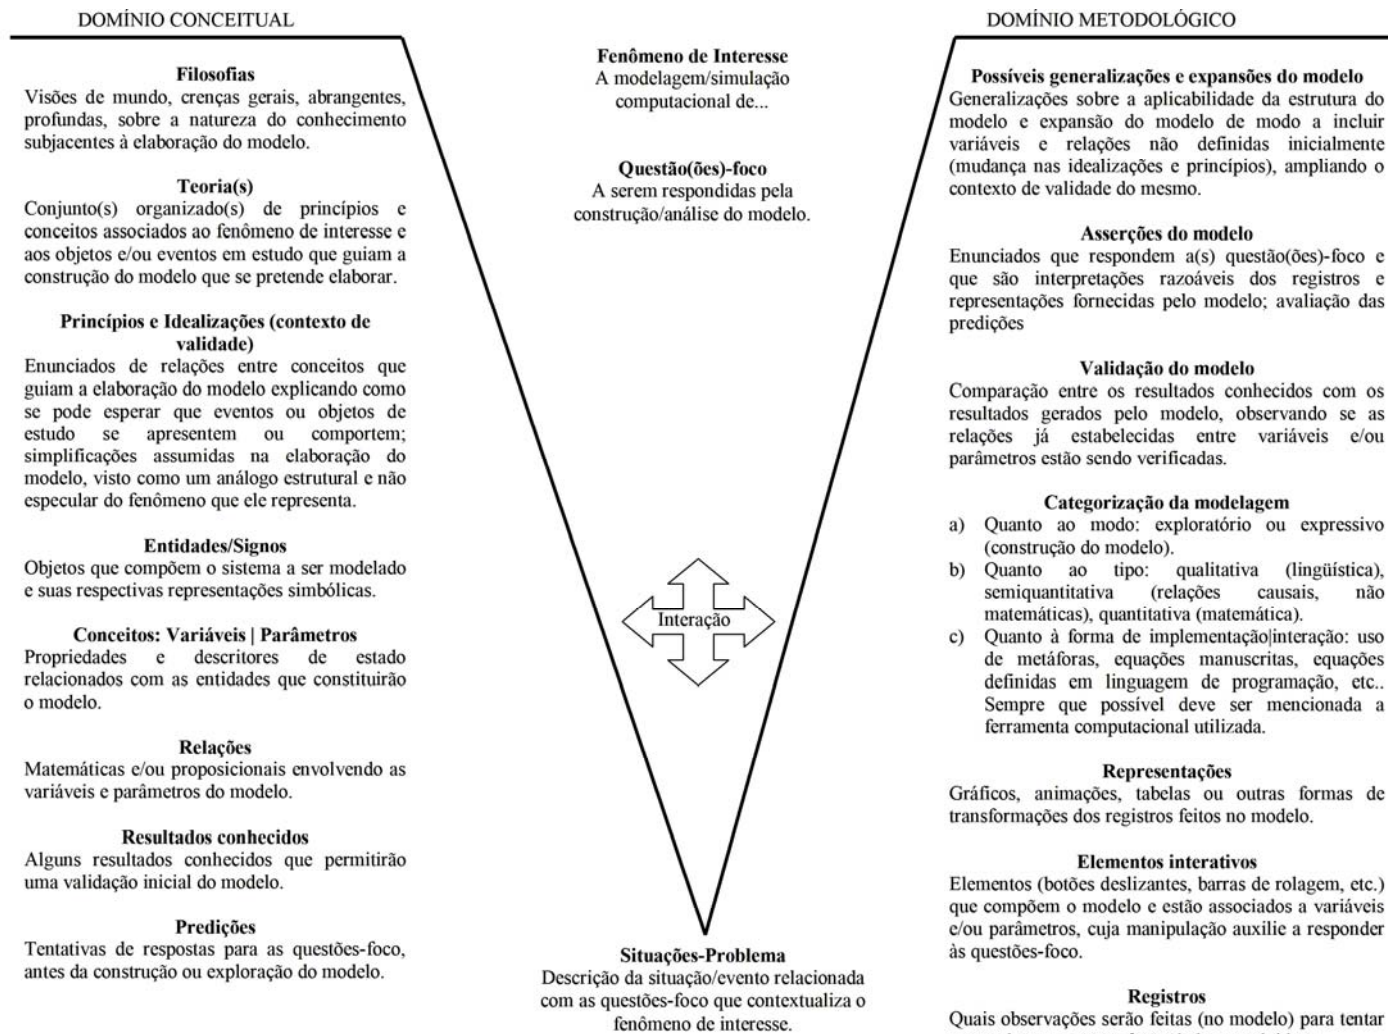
DOMÍNIO CONCEITUAL

Filosofias
Visões de mundo, crenças gerais, abrangentes, profundas, sobre a natureza do conhecimento subjacentes à elaboração do modelo.

Teoria(s)
Conjunto(s) organizado(s) de princípios e conceitos associados ao fenômeno de interesse e aos objetos e/ou eventos em estudo que guiam a construção do modelo que se pretende elaborar.

Princípios e Idealizações (contexto de validade)
Enunciados de relações entre conceitos que guiam a elaboração do modelo explicando como se pode esperar que eventos ou objetos de estudo se apresentem ou comportem; simplificações assumidas na elaboração do modelo, visto como um análogo estrutural e não especular do fenômeno que ele representa.

Entidades/Signos
Objetos que compõem o sistema a ser modelado e suas respectivas representações simbólicas.

Conceitos: Variáveis | Parâmetros
Propriedades e descritores de estado relacionados com as entidades que constituirão o modelo.

Relações
Matemáticas e/ou proposicionais envolvendo as variáveis e parâmetros do modelo.

Resultados conhecidos
Alguns resultados conhecidos que permitirão uma validação inicial do modelo.

Predições
Tentativas de respostas para as questões-foco, antes da construção ou exploração do modelo.

Fenômeno de Interesse
A modelagem/simulação computacional de...

Questão(ões)-foco
A serem respondidas pela construção/análise do modelo.

Interação

Situações-Problema
Descrição da situação/evento relacionada com as questões-foco que contextualiza o fenômeno de interesse.

DOMÍNIO METODOLÓGICO

Possíveis generalizações e expansões do modelo
Generalizações sobre a aplicabilidade da estrutura do modelo e expansão do modelo de modo a incluir variáveis e relações não definidas inicialmente (mudança nas idealizações e princípios), ampliando o contexto de validade do mesmo.

Asserções do modelo
Enunciados que respondem a(s) questão(ões)-foco e que são interpretações razoáveis dos registros e representações fornecidas pelo modelo; avaliação das predições

Validação do modelo
Comparação entre os resultados conhecidos com os resultados gerados pelo modelo, observando se as relações já estabelecidas entre variáveis e/ou parâmetros estão sendo verificadas.

Categorização da modelagem
a) Quanto ao modo: exploratório ou expressivo (construção do modelo).
b) Quanto ao tipo: qualitativa (lingüística), semiquantitativa (relações causais, não matemáticas), quantitativa (matemática).
c) Quanto à forma de implementação|interação: uso de metáforas, equações manuscritas, equações definidas em linguagem de programação, etc.. Sempre que possível deve ser mencionada a ferramenta computacional utilizada.

Representações
Gráficos, animações, tabelas ou outras formas de transformações dos registros feitos no modelo.

Elementos interativos
Elementos (botões deslizantes, barras de rolagem, etc.) que compõem o modelo e estão associados a variáveis e/ou parâmetros, cuja manipulação auxilie a responder às questões-foco.

Registros
Quais observações serão feitas (no modelo) para tentar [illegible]